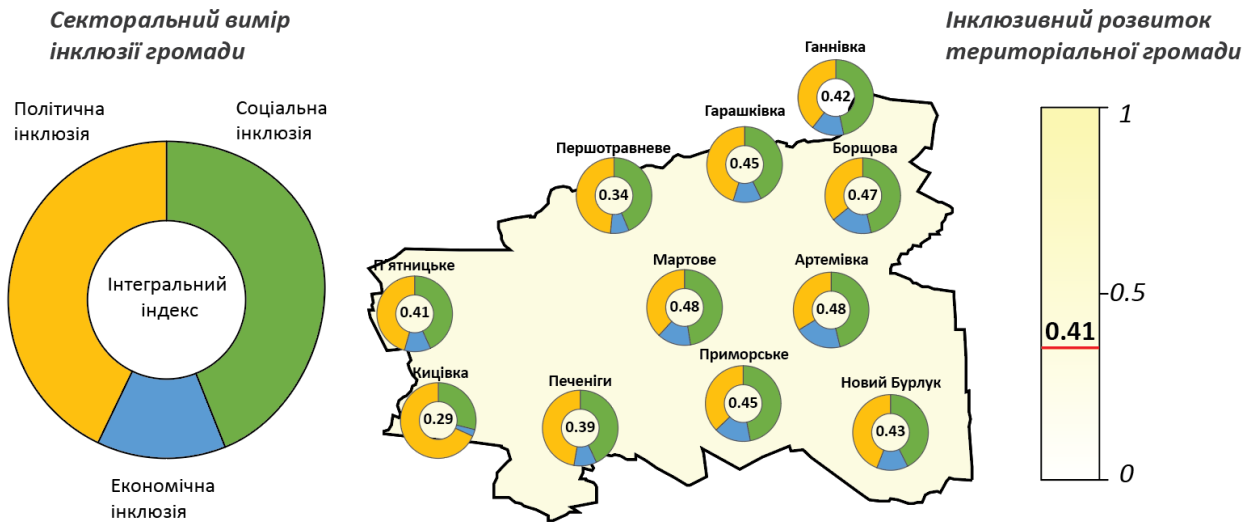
Секторальний вимір інклюзії громади

Політична інклюзія

Соціальна інклюзія

Інтегральний індекс

Економічна інклюзія

Ганнівка
0.42

Гарашківка
0.45

Першотравневе
0.34

Борщова
0.47

П'ятницьке
0.41

Мартове
0.48

Артемівка
0.48

Кицівка
0.29

Печеніги
0.39

Приморське
0.45

Новий Бурлук
0.43

Інклюзивний розвиток територіальної громади

1

0.5

0.41

0